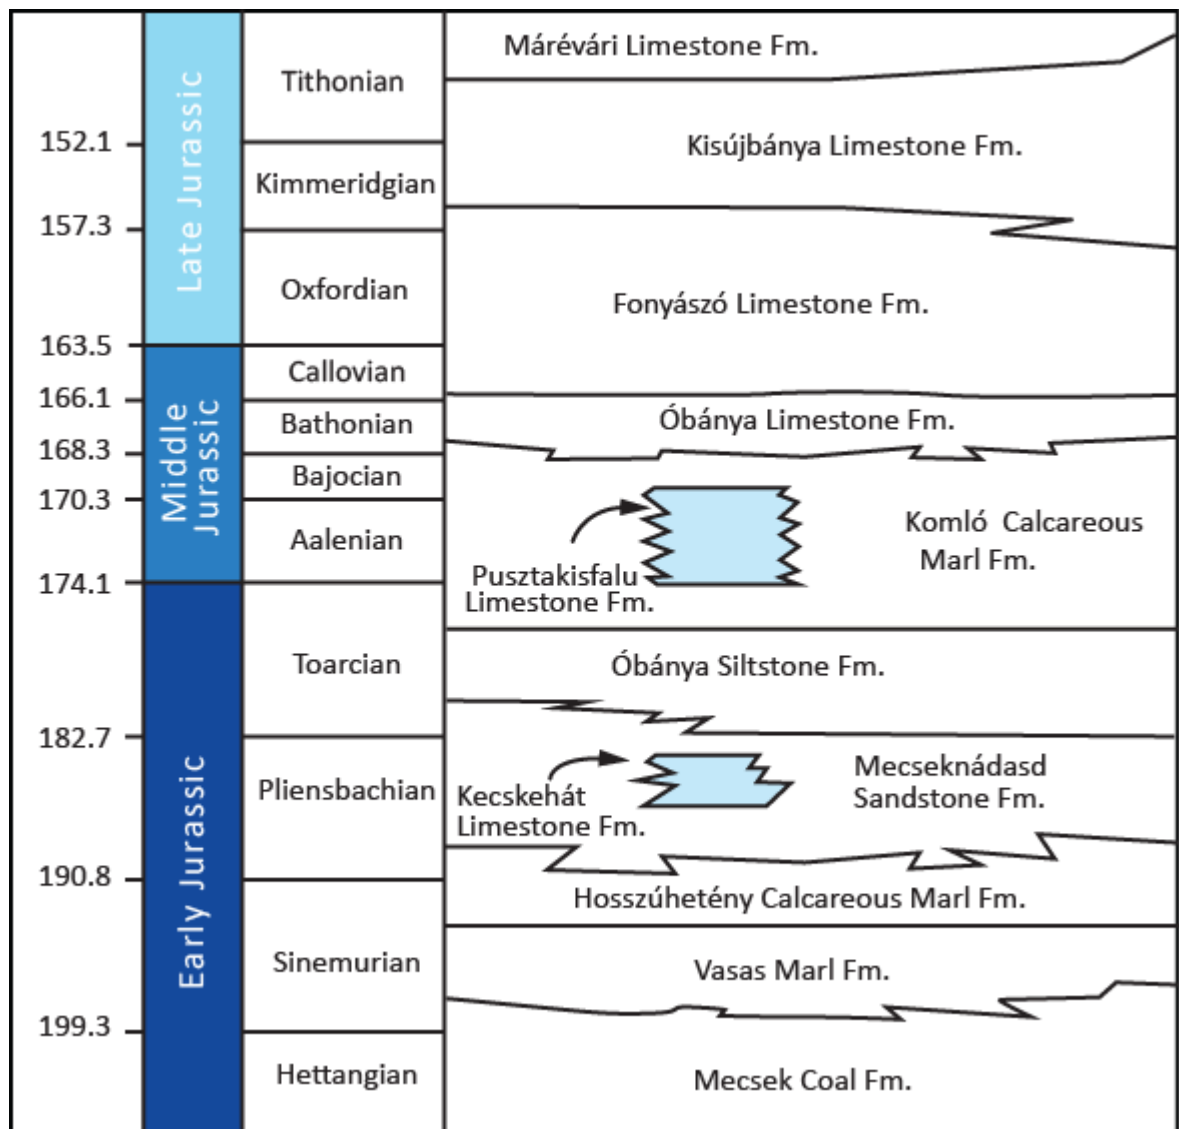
152.1
157.3
163.5
166.1
168.3
170.3
174.1
182.7
190.8
199.3

Late Jurassic
Middle Jurassic
Early Jurassic

Tithonian
Kimmeridgian
Oxfordian
Callovian
Bathonian
Bajocian
Aalenian
Toarcian
Pliensbachian
Sinemurian
Hettangian

Márévári Limestone Fm.
Kisújbánya Limestone Fm.
Fonyászó Limestone Fm.
Óbánya Limestone Fm.
Komló Calcareous Marl Fm.
Pusztakisfalu Limestone Fm.
Óbánya Siltstone Fm.
Mecseknádasd Sandstone Fm.
Kecskehát Limestone Fm.
Hosszúhetény Calcareous Marl Fm.
Vasas Marl Fm.
Mecsek Coal Fm.